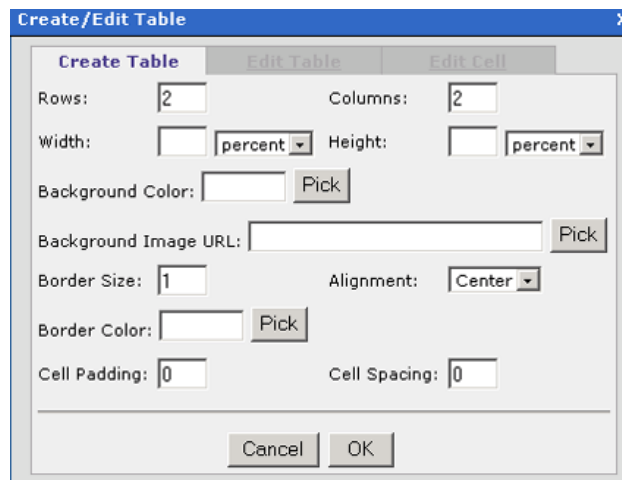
Create/Edit Table

X

Create Table

Edit Table

Edit Cell

Rows: 2

Columns: 2

Width: percent

Height: percent

Background Color: Pick

Background Image URL: Pick

Border Size: 1

Alignment: Center

Border Color: Pick

Cell Padding: 0

Cell Spacing: 0

Cancel OK